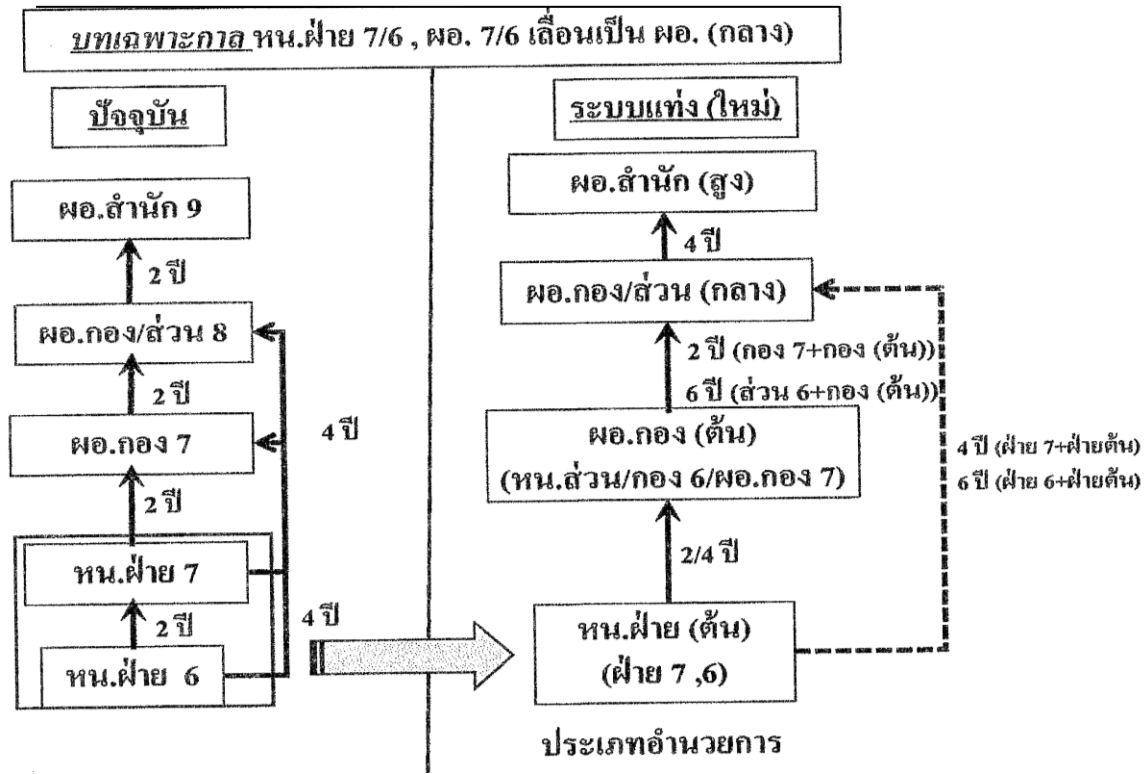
บทเฉพาะกาล หน.ฝ่าย 7/6 , ผอ. 7/6 เลื่อนเป็น ผอ. (กลาง)

ปัจจุบัน

ผอ.สำนัก 9

2 ปี

ผอ.กอง/ส่วน 8

2 ปี

ผอ.กอง 7

4 ปี

2 ปี

หน.ฝ่าย 7

2 ปี

หน.ฝ่าย 6

4 ปี

ระบบแท่ง (ใหม่)

ผอ.สำนัก (สูง)

4 ปี

ผอ.กอง/ส่วน (กลาง)

2 ปี (กอง 7+กอง (ต้น))

6 ปี (ส่วน 6+กอง (ต้น))

ผอ.กอง (ต้น)
(หน.ส่วน/กอง 6/ผอ.กอง 7)

4 ปี (ฝ่าย 7+ฝ่ายต้น)
6 ปี (ฝ่าย 6+ฝ่ายต้น)

2/4 ปี

หน.ฝ่าย (ต้น)
(ฝ่าย 7 ,6)

ประเภทอำนวยการ